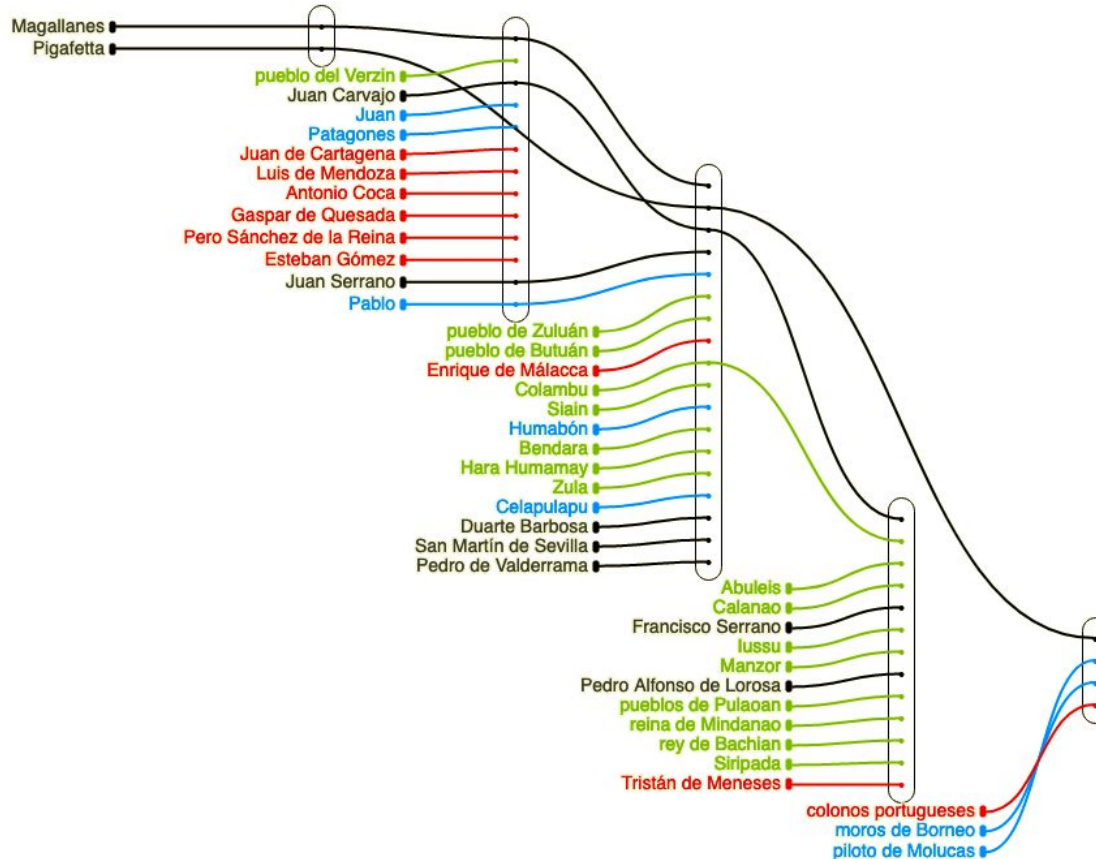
Magallanes
Pigafetta
pueblo del Verzin
Juan Carvajo
Juan
Patagones
Juan de Cartagena
Luis de Mendoza
Antonio Coca
Gaspar de Quesada
Pero Sánchez de la Reina
Esteban Gómez
Juan Serrano
Pablo
pueblo de Zuluán
pueblo de Butuán
Enrique de Málacca
Colambu
Siain
Humabón
Bendara
Hara Humamay
Zula
Celapulapu
Duarte Barbosa
San Martín de Sevilla
Pedro de Valderrama
Abuleis
Calanao
Francisco Serrano
Iussu
Manzor
Pedro Alfonso de Lorosa
pueblos de Pulaoan
reina de Mindanao
rey de Bachian
Siripada
Tristán de Meneses
colonos portugueses
moros de Borneo
piloto de Molucas